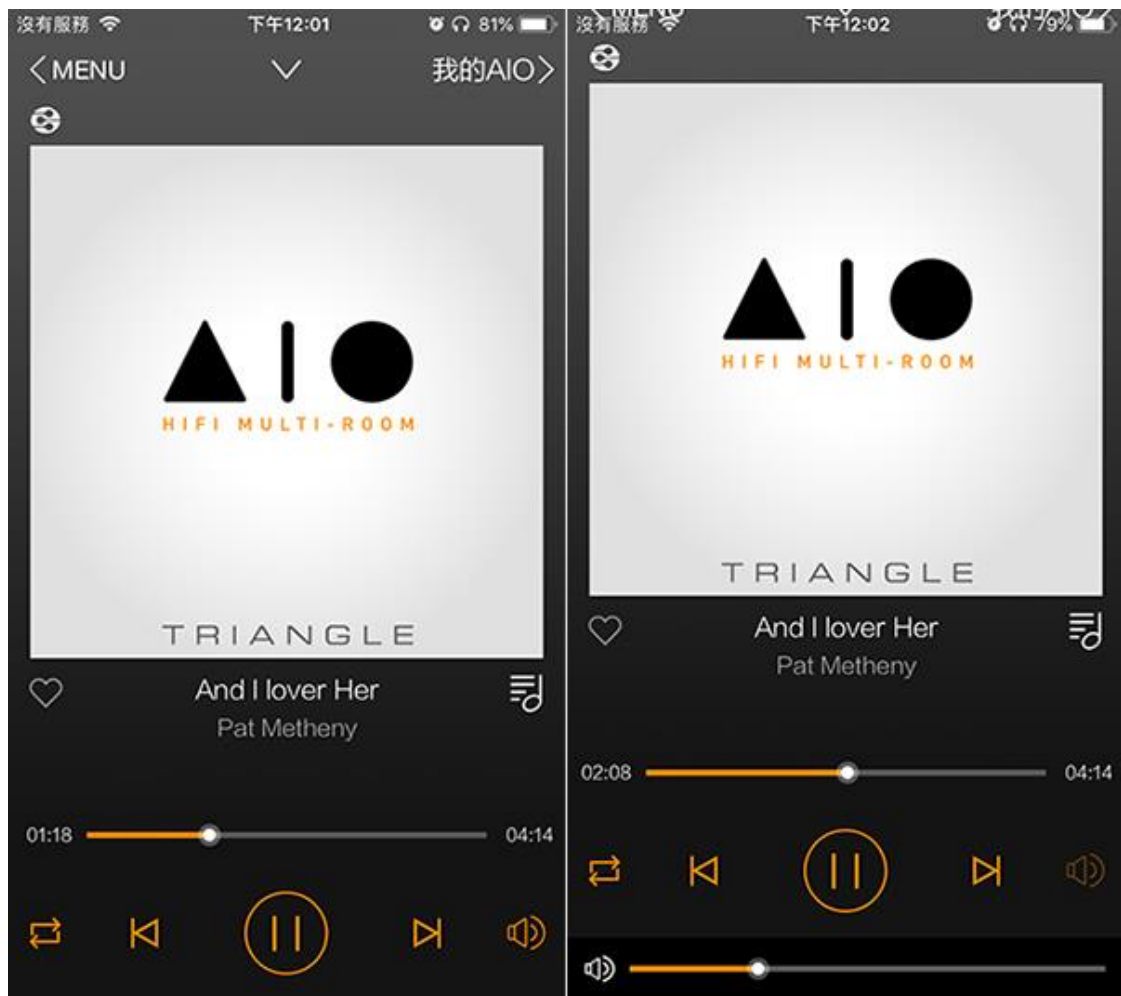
没有服务 下午12:01 81%

MENU 我的AIO

HIFI MULTI-ROOM

TRIANGLE

And I lover Her

Pat Metheny

01:18 04:14

没有服务 下午12:02 79%

HIFI MULTI-ROOM

TRIANGLE

And I lover Her

Pat Metheny

02:08 04:14